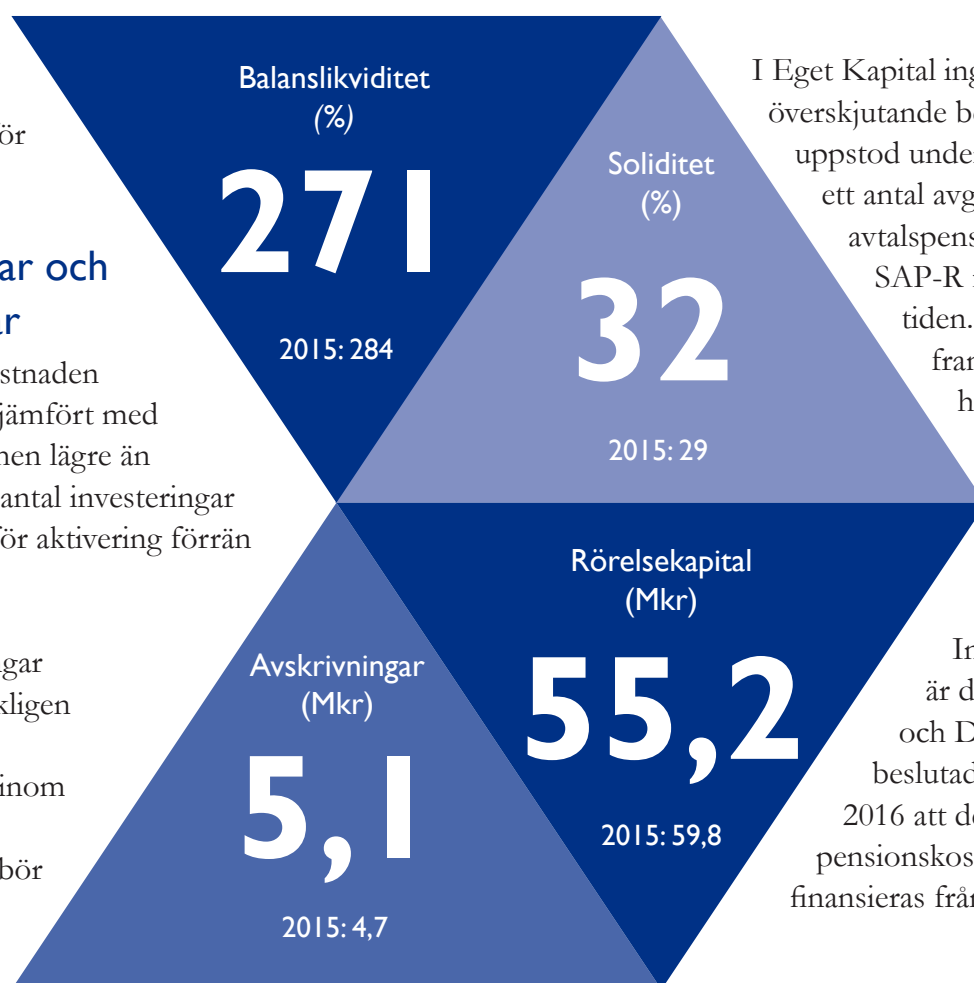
ör

ar och
r
stnaden
jämfört med
nen lägre än
antal investeringar
ör aktivering förrän

gar
kligen

inom

bör

Balanslikviditet
(%)
271
2015: 284

Soliditet
(%)
32
2015: 29

I Eget Kapital ing
överskjutande be
uppstod unde
ett antal avg
avtalspens
SAP-R
tiden.
fran
h

Avskrivningar
(Mkr)
5,1
2015: 4,7

Rörelsekapital
(Mkr)
55,2
2015: 59,8

In
är d
och D
beslutad
2016 att de
pensionskos
finansieras från